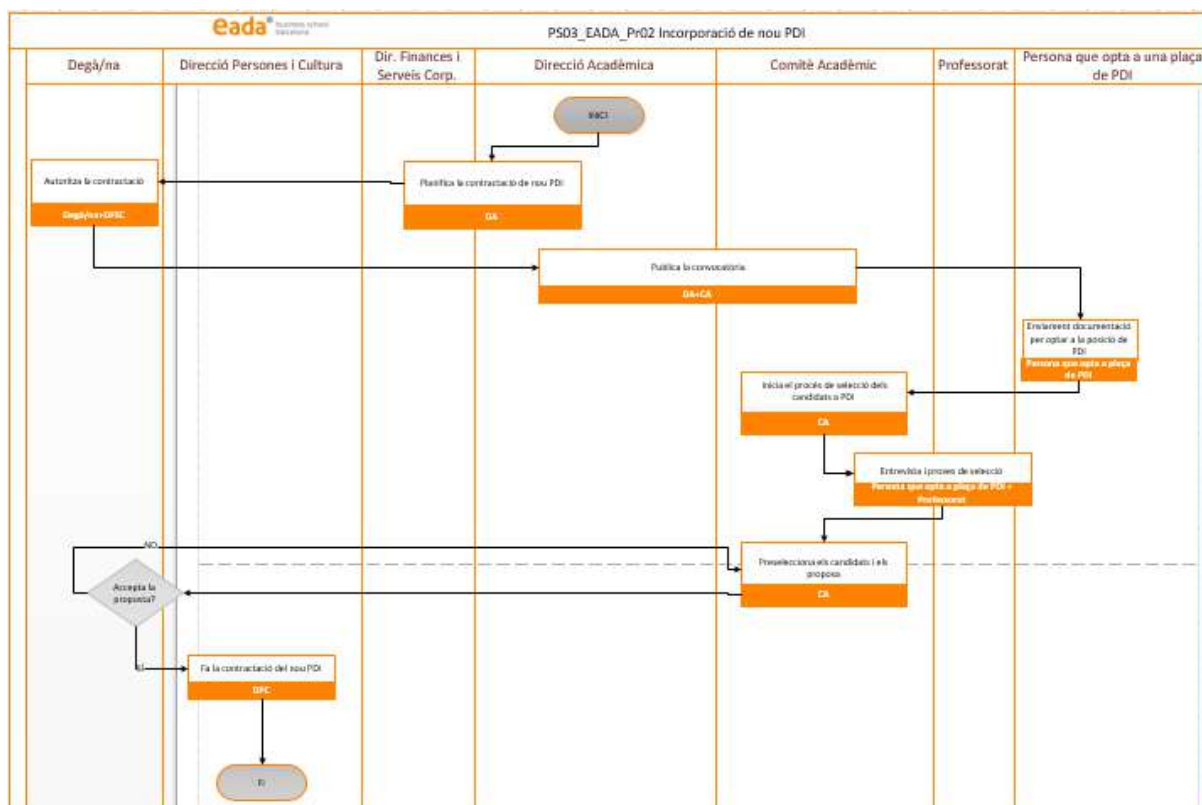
eada® business school barcelona

PS03_EADA_Pr02 Incorporació de nou PDI

Degà/na

Direcció Persones i Cultura

Dir. Finances i Serveis Corp.

Direcció Acadèmica

Comitè Acadèmic

Professorat

Persona que opta a una plaça de PDI

INICI

Autoritza la contractació

Degà/na+DFSC

Planifica la contractació de nou PDI

DA

Publica la convocatòria

DA+CA

Envia documentació per optar a la posició de PDI

Persona que opta a plaça de PDI

Inicia el procés de selecció dels candidats a PDI

CA

Entrevista i procés de selecció

Persona que opta a plaça de PDI + Professorat

NO

Accepta la proposta?

Preselecciona els candidats i els proposa

CA

SI

Fa la contractació del nou PDI

DPC

FI